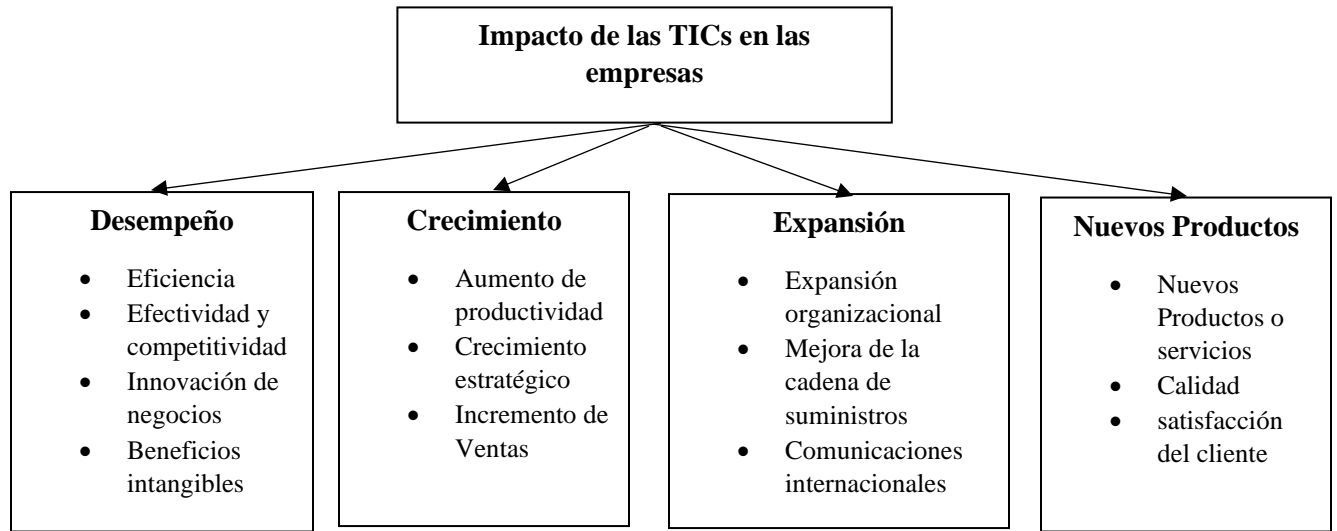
Impacto de las TICs en las empresas

Desempeño
- Eficiencia
- Efectividad y competitividad
- Innovación de negocios
- Beneficios intangibles

Crecimiento
- Aumento de productividad
- Crecimiento estratégico
- Incremento de Ventas

Expansión
- Expansión organizacional
- Mejora de la cadena de suministros
- Comunicaciones internacionales

Nuevos Productos
- Nuevos Productos o servicios
- Calidad
- satisfacción del cliente